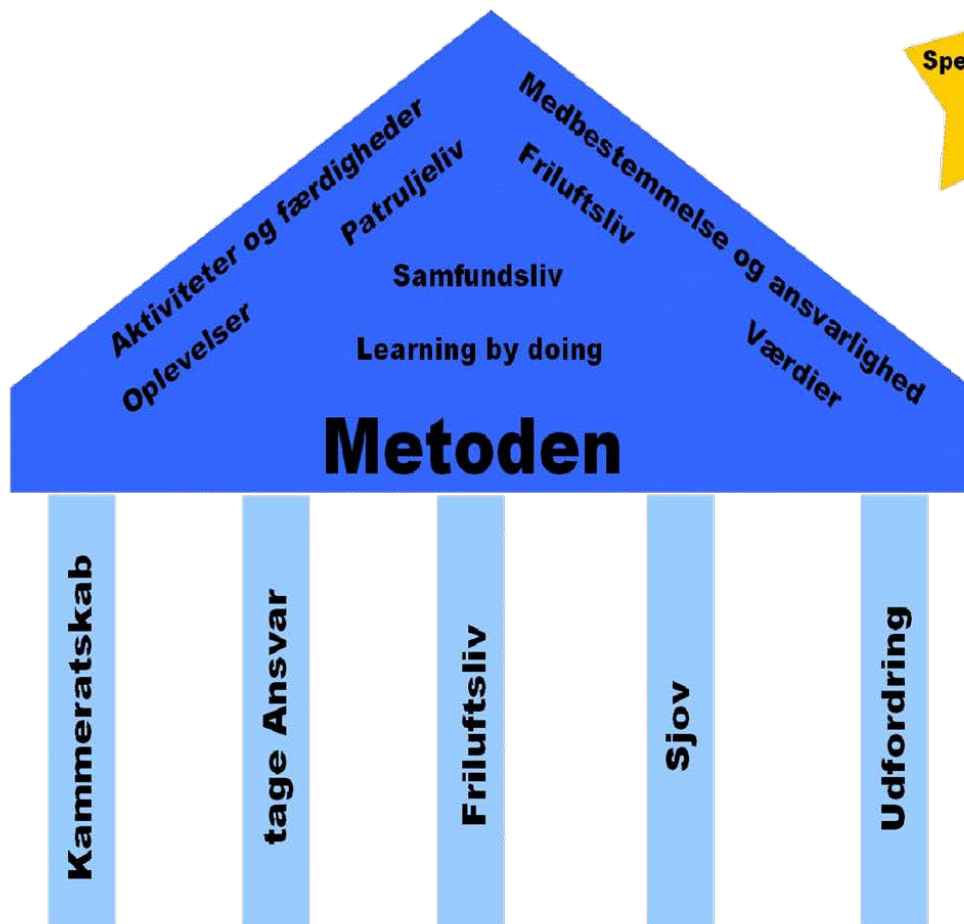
Spe

Aktiviteter og færdigheder
Oplevelser
Patruljeliv
Samfundsliv
Learning by doing
Medbestemmelse og ansvarlighed
Friluftsliv
Værdier

Metoden

Kammeratskab

tage Ansvar

Friluftsliv

Sjov

Udfordring